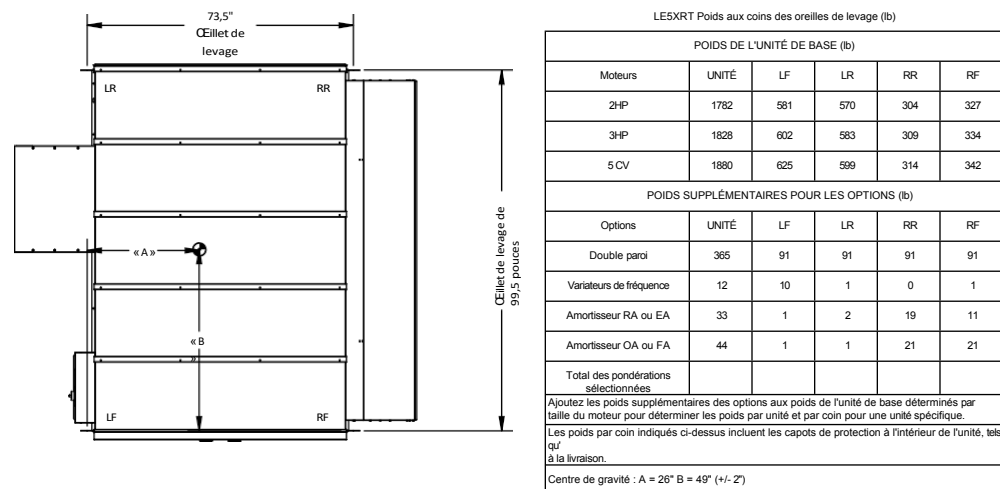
73,5"
Œillet de levage

LR
RR
« A »
« B »
LF
RF

Œillet de levage de 99,5 pouces

LE5XRT Poids aux coins des oreilles de levage (lb)

| POIDS DE L'UNITÉ DE BASE (lb) | | | | | |
|---|---|---|---|---|---|
| Moteurs | UNITÉ | LF | LR | RR | RF |
| 2HP | 1782 | 581 | 570 | 304 | 327 |
| 3HP | 1828 | 602 | 583 | 309 | 334 |
| 5 CV | 1880 | 625 | 599 | 314 | 342 |
| POIDS SUPPLÉMENTAIRES POUR LES OPTIONS (lb) | | | | | |
| Options | UNITÉ | LF | LR | RR | RF |
| Double paroi | 365 | 91 | 91 | 91 | 91 |
| Variateurs de fréquence | 12 | 10 | 1 | 0 | 1 |
| Amortisseur RA ou EA | 33 | 1 | 2 | 19 | 11 |
| Amortisseur OA ou FA | 44 | 1 | 1 | 21 | 21 |
| Total des pondérations sélectionnées | | | | | |

Ajoutez les poids supplémentaires des options aux poids de l'unité de base déterminés par taille du moteur pour déterminer les poids par unité et par coin pour une unité spécifique.

Les poids par coin indiqués ci-dessus incluent les capots de protection à l'intérieur de l'unité, tels qu' à la livraison.

Centre de gravité : A = 26" B = 49" (+/- 2")